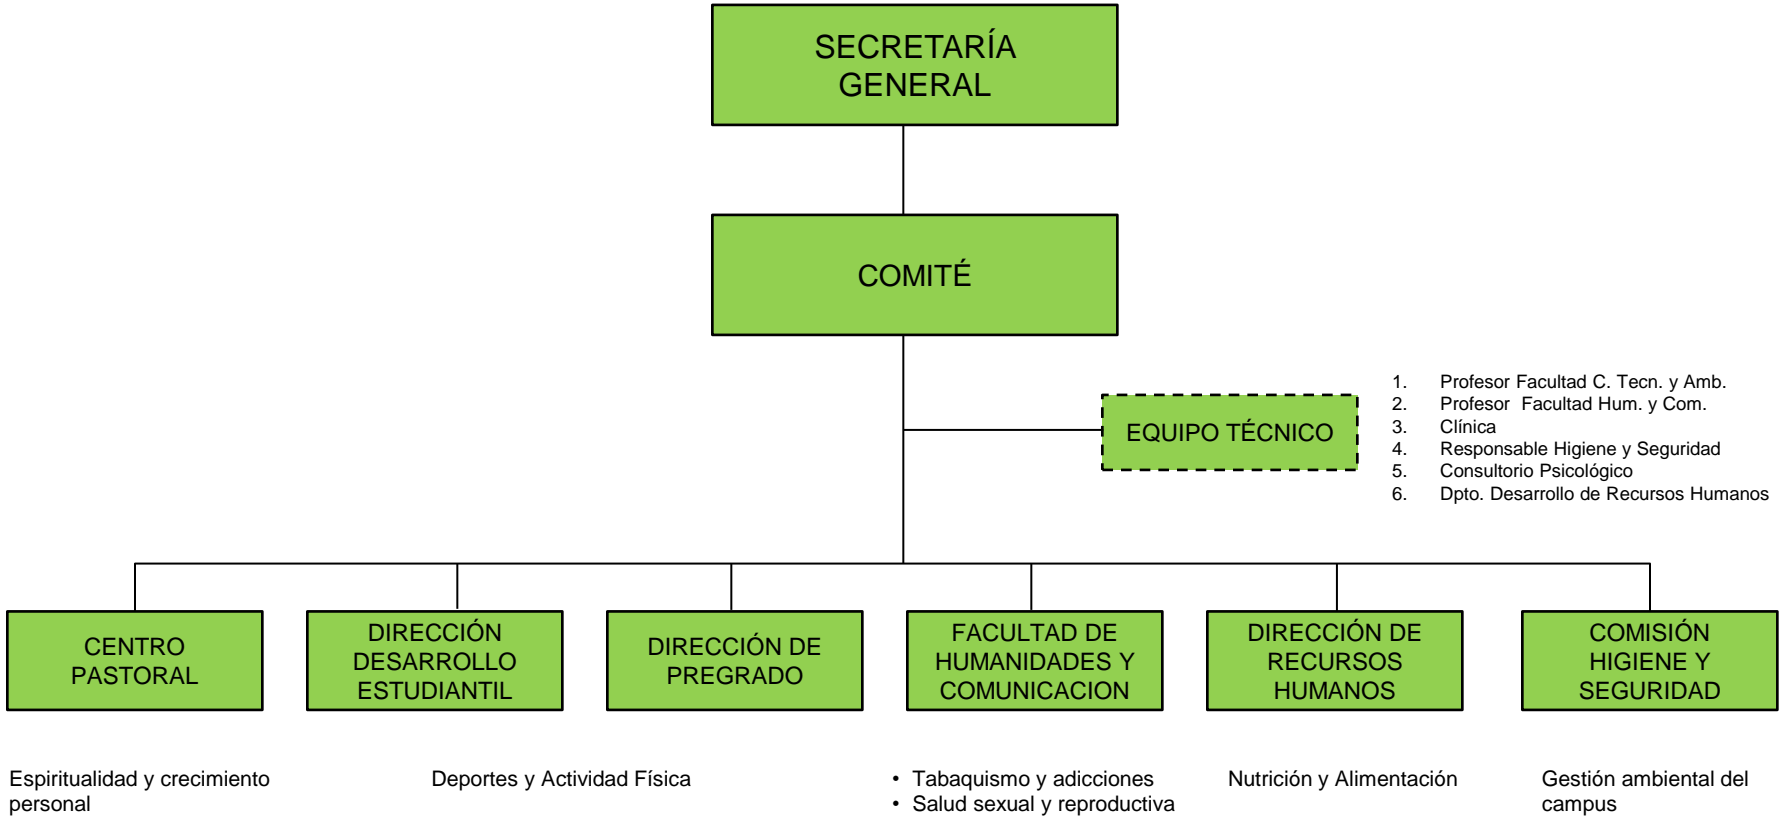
SECRETARÍA GENERAL

COMITÉ

EQUIPO TÉCNICO

1. Profesor Facultad C. Tecn. y Amb.
2. Profesor Facultad Hum. y Com.
3. Clínica
4. Responsable Higiene y Seguridad
5. Consultorio Psicológico
6. Dpto. Desarrollo de Recursos Humanos

CENTRO PASTORAL

DIRECCIÓN DESARROLLO ESTUDIANTIL

DIRECCIÓN DE PREGRADO

FACULTAD DE HUMANIDADES Y COMUNICACION

DIRECCIÓN DE RECURSOS HUMANOS

COMISIÓN HIGIENE Y SEGURIDAD

Espiritualidad y crecimiento personal

Deportes y Actividad Física

• Tabaquismo y adicciones
• Salud sexual y reproductiva

Nutrición y Alimentación

Gestión ambiental del campus